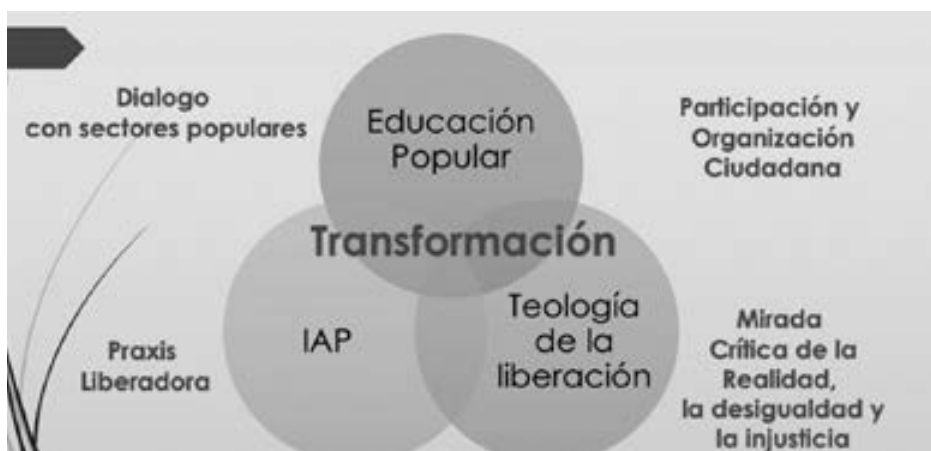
Dialogo con sectores populares

Educación Popular

Participación y Organización Ciudadana

Transformación

IAP

Teología de la liberación

Praxis Liberadora

Mirada Crítica de la Realidad, la desigualdad y la injusticia